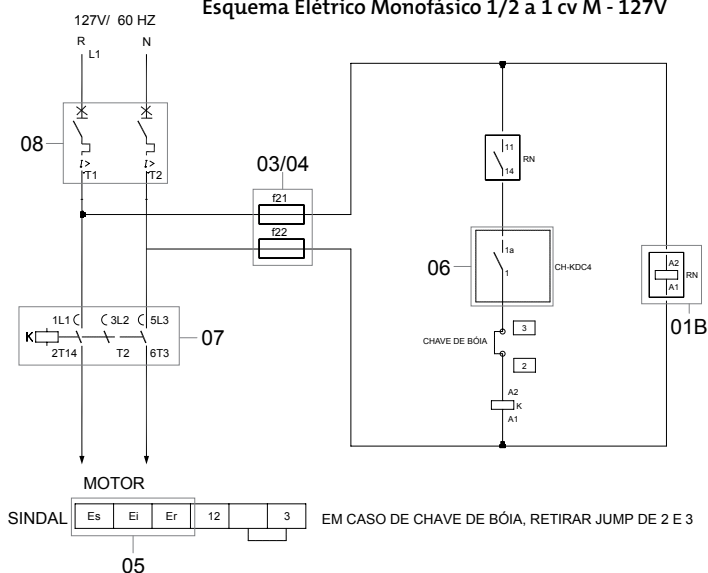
Esquema Elétrico Monofásico 1/2 a 1 cv M - 127V

127V/ 60 HZ

R
L1

N

08

$I>$
T1

$I>$
T2

03/04

f21

f22

11
RN
14

06

1a
1

CH-KDC4

A2
RN
A1

01B

1L1
3L2
5L3
K
2T14
T2
6T3

07

CHAVE DE BÓIA

3

2

A2
K
A1

MOTOR

SINDAL

| Es | Ei | Er | 12 | | 3 |
|---|---|---|---|---|---|

05

EM CASO DE CHAVE DE BÓIA, RETIRAR JUMP DE 2 E 3